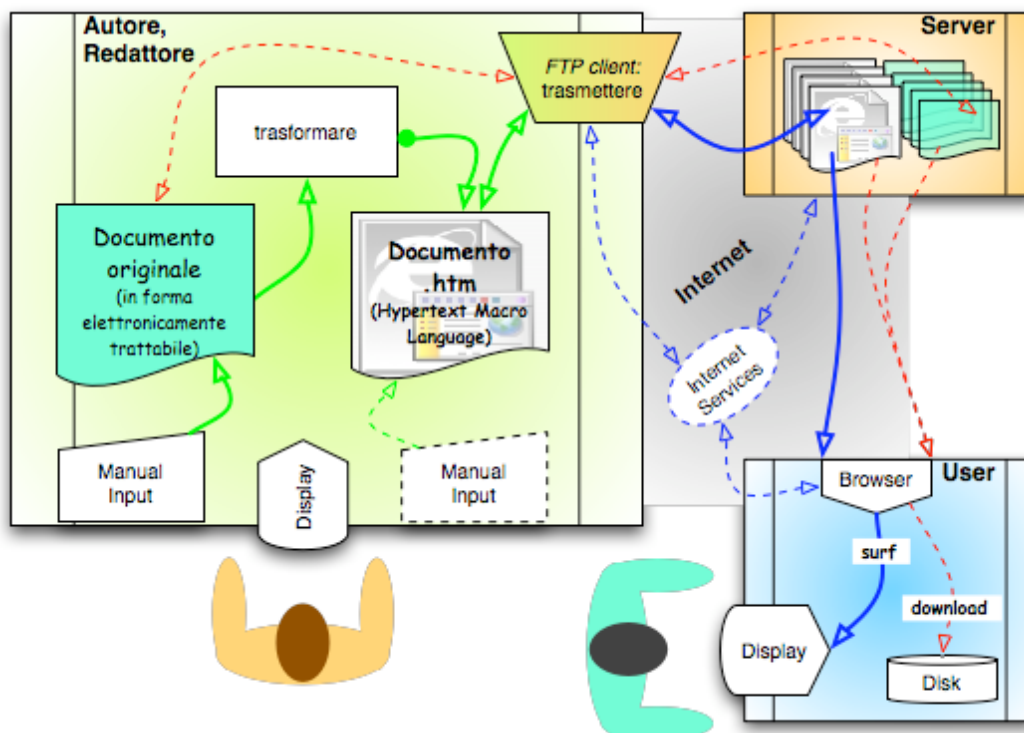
Autore, Redattore

FTP client: trasmettere

Server

trasformare

Documento originale (in forma elettronicamente trattabile)

Documento .htm (Hypertext Macro Language)

Internet

Internet Services

Manual Input

Display

Manual Input

Browser

User

surf

download

Display

Disk